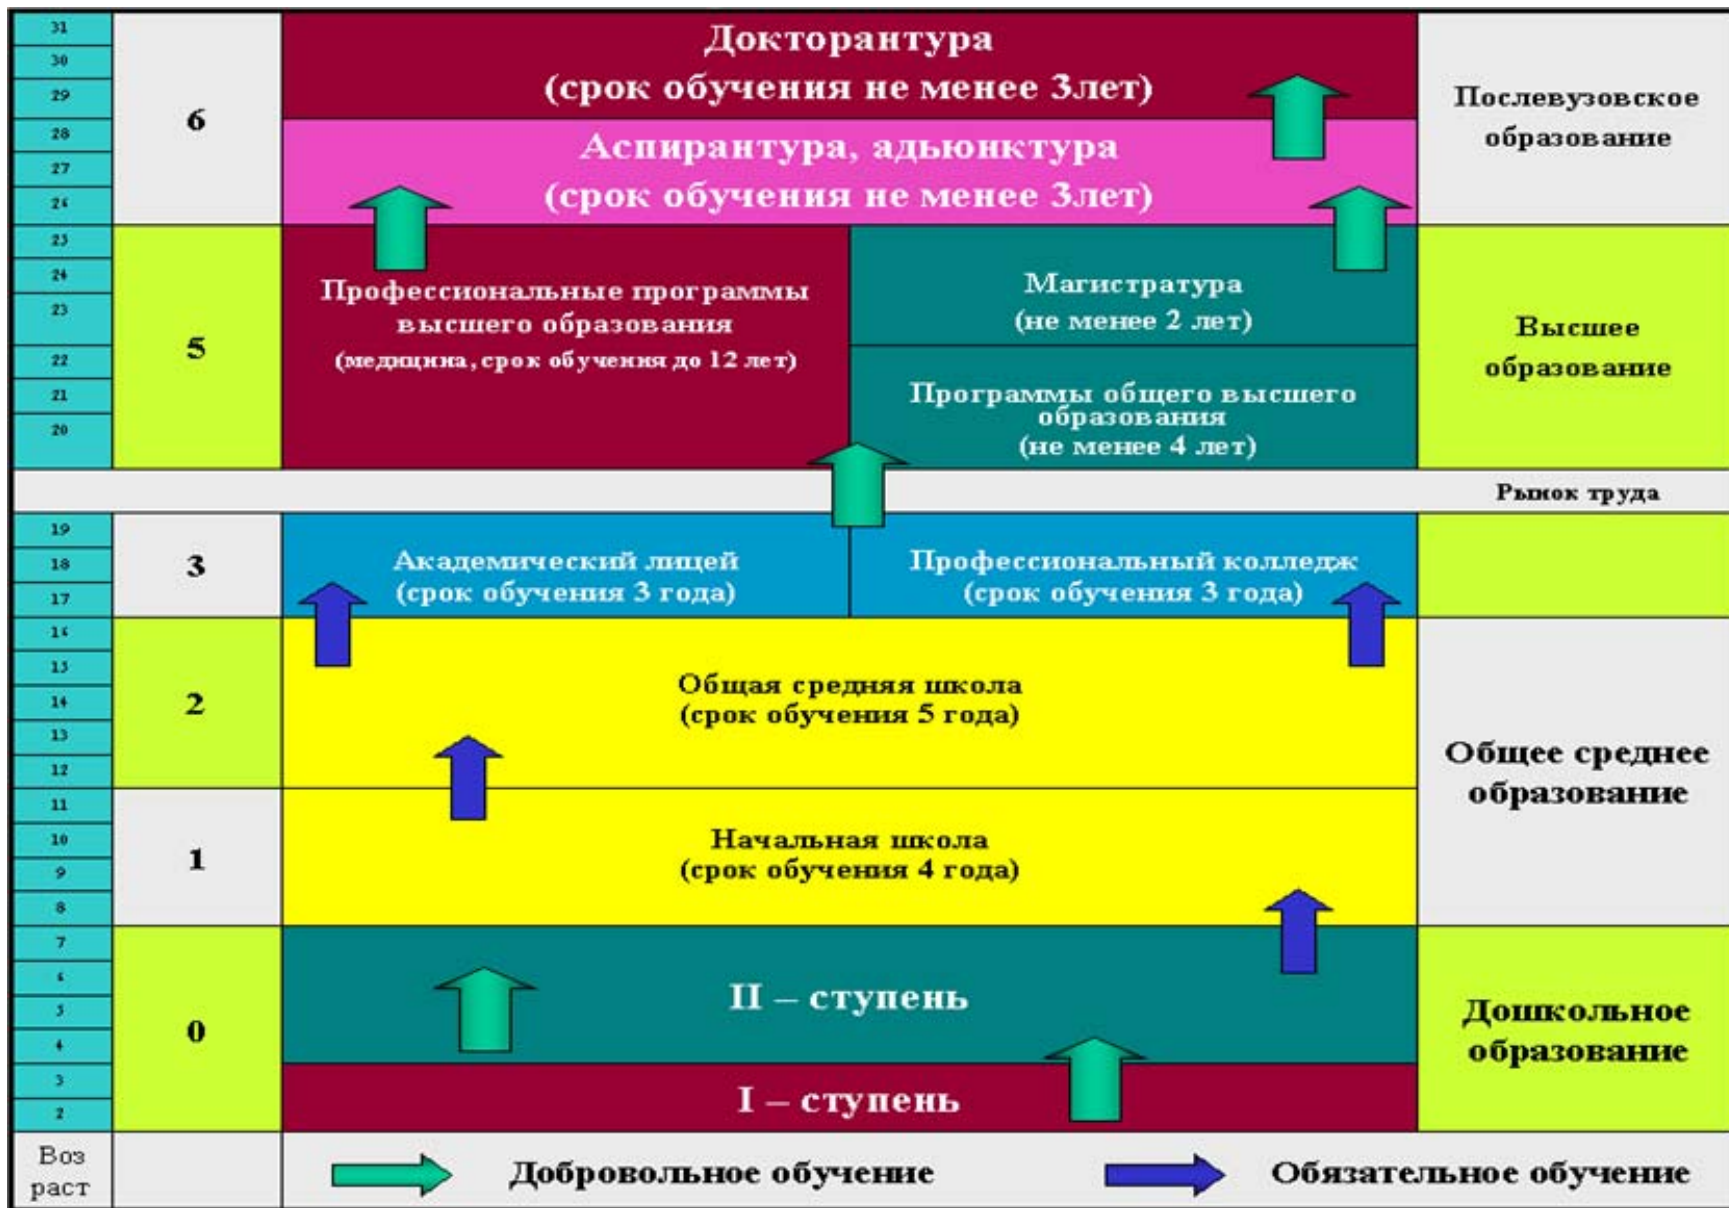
31
30
29
28
27
26
25
24
23
22
21
20
19
18
17
16
15
14
13
12
11
10
9
8
7
6
5
4
3
2

6

Докторантура
(срок обучения не менее 3лет)

Аспирантура, адьюнктура
(срок обучения не менее 3лет)

Послевузовское образование

5

Профессиональные программы высшего образования
(медицина, срок обучения до 12 лет)

Магистратура
(не менее 2 лет)

Программы общего высшего образования
(не менее 4 лет)

Высшее образование

Рынок труда

3

Академический лицей
(срок обучения 3 года)

Профессиональный колледж
(срок обучения 3 года)

2

Общая средняя школа
(срок обучения 5 года)

1

Начальная школа
(срок обучения 4 года)

Общее среднее образование

0

II – ступень

I – ступень

Дошкольное образование

Воз раст

Добровольное обучение

Обязательное обучение